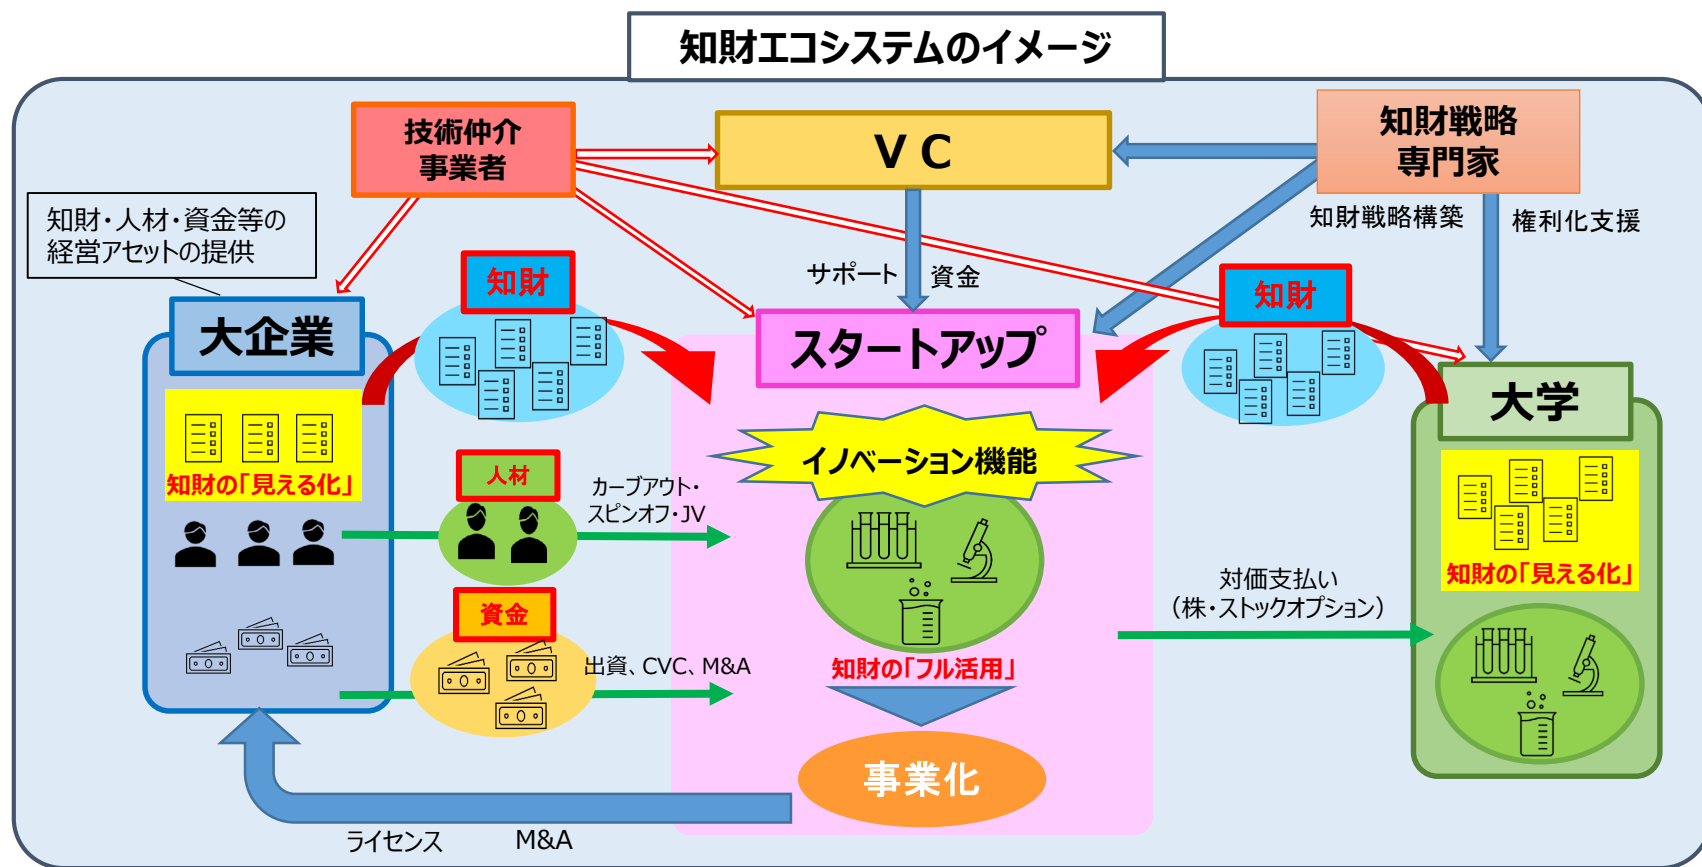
知財エコシステムのイメージ

技術仲介事業者

ＶＣ

知財戦略専門家

知財・人材・資金等の経営アセットの提供

知財戦略構築

権利化支援

サポート

資金

知財

知財

大企業

スタートアップ

大学

知財の「見える化」

イノベーション機能

人材

カーブアウト・スピンオフ・JV

知財の「見える化」

対価支払い（株・ストックオプション）

資金

出資、CVC、M&A

知財の「フル活用」

事業化

ライセンス

M&A